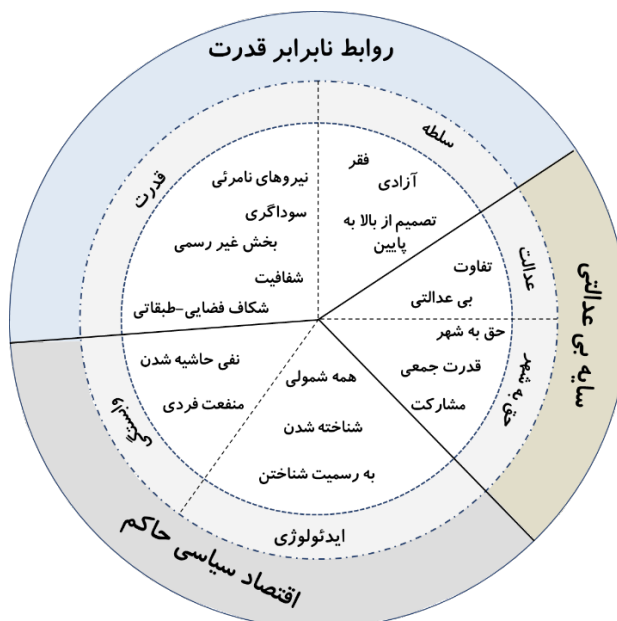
روابط نابرابر قدرت

سلطه

فقر

آزادی

تصمیم از بالا به پایین

قدرت

نیروهای نامرئی

سوداگری

بخش غیر رسمی

شفافیت

شکاف فضایی-طبقاتی

عدالت

تفاوت

بی عدالتی

سایه بی عدالتی

حق به شهر

حق به شهر

قدرت جمعی

مشارکت

نفی حاشیه شدن

منفعت فردی

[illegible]

همه شمولی

شناخته شدن

به رسمیت شناختن

ایدئولوژی

اقتصاد سیاسی حاکم